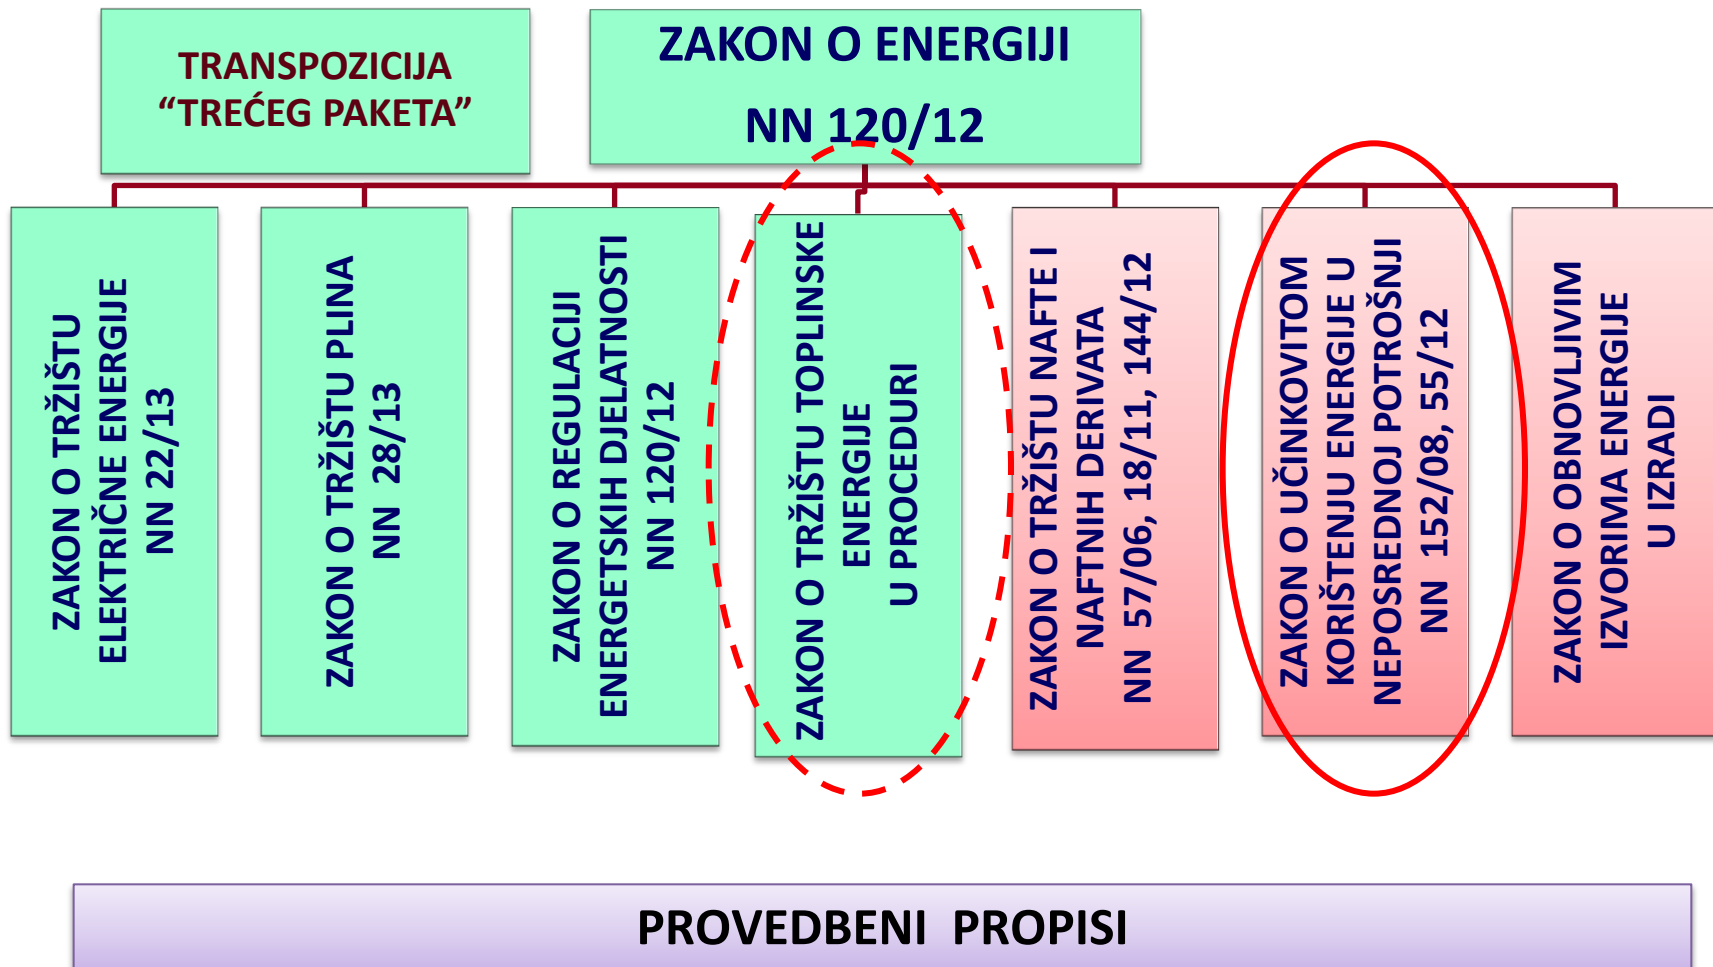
TRANSPOZICIJA "TREĆEG PAKETA"

ZAKON O ENERGIJI

NN 120/12

ZAKON O TRŽIŠTU ELEKTRIČNE ENERGIJE NN 22/13

ZAKON O TRŽIŠTU PLINA NN 28/13

ZAKON O REGULACIJI ENERGETSKIH DJELATNOSTI NN 120/12

ZAKON O TRŽIŠTU TOPLINSKE ENERGIJE U PROCEDURI

ZAKON O TRŽIŠTU NAFTE I NAFTNIH DERIVATA NN 57/06, 18/11, 144/12

ZAKON O UČINKOVITOM KORIŠTENJU ENERGIJE U NEPOSREDNOJ POTROŠNJI NN 152/08, 55/12

ZAKON O OBNOVLJIVIM IZVORIMA ENERGIJE U IZRADI

PROVEDBENI PROPISI